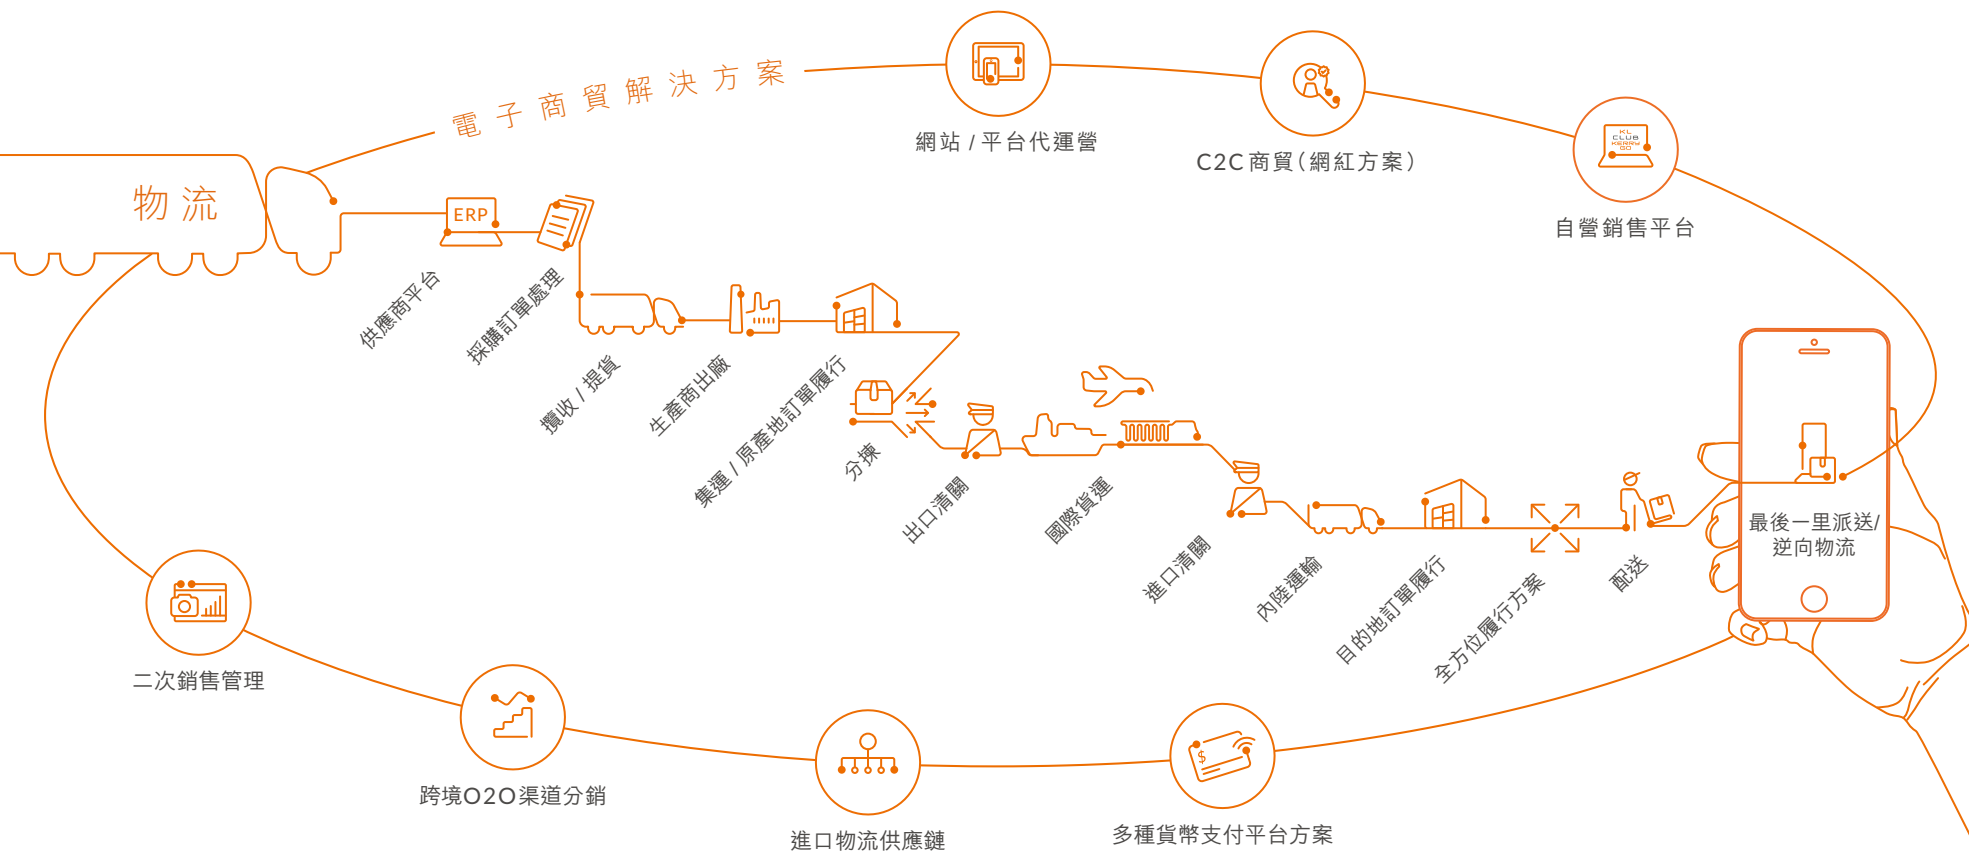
電子商貿解決方案

網站 / 平台代運營

C2C商貿(網紅方案)

自營銷售平台

物流

ERP

KL CLUB KERRY GO

供應商平台

採購訂單處理

攬收 / 提貨

生產商出廠

集運 / 原產地訂單履行

分揀

出口清關

國際貨運

進口清關

內陸運輸

目的地訂單履行

全方位履行方案

配送

最後一里派送/逆向物流

二次銷售管理

跨境O2O渠道分銷

進口物流供應鏈

多種貨幣支付平台方案